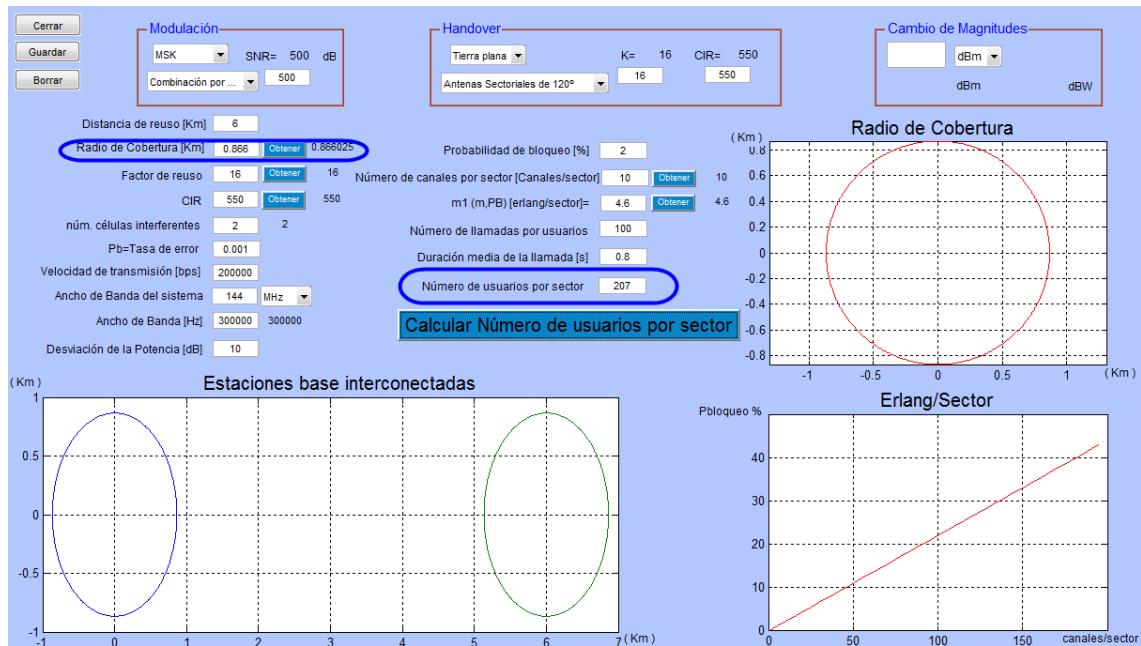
Cerrar
Guardar
Borrar

Modulación
MSK
SNR= 500 dB
Combinación por ...
500

Handover
Tierra plana
K= 16
CIR= 550
Antenas Sectoriales de 120º
16
550

Cambio de Magnitudes
dBm
dBm
dBW

Distancia de reuso [Km] 6
Radio de Cobertura [Km] 0.866 Obtener 0.866025
Factor de reuso 16 Obtener 16
CIR 550 Obtener 550
núm. células interferentes 2 2
Pb=Tasa de error 0.001
Velocidad de transmisión [bps] 200000
Ancho de Banda del sistema 144 MHz
Ancho de Banda [Hz] 300000 300000
Desviación de la Potencia [dB] 10

Probabilidad de bloqueo [%] 2
Número de canales por sector [Canales/sector] 10 Obtener 10
m1 (m,PB) [erlang/sector]= 4.6 Obtener 4.6
Número de llamadas por usuarios 100
Duración media de la llamada [s] 0.8
Número de usuarios por sector 207
Calcular Número de usuarios por sector

Radio de Cobertura
(Km)
0.8
0.6
0.4
0.2
0
-0.2
-0.4
-0.6
-0.8
-1 -0.5 0 0.5 1 (Km)

Estaciones base interconectadas
(Km)
1
0.5
0
-0.5
-1
-1 0 1 2 3 4 5 6 7 (Km)

Erlang/Sector
Pbloqueo %
40
30
20
10
0
0 50 100 150 canales/sector